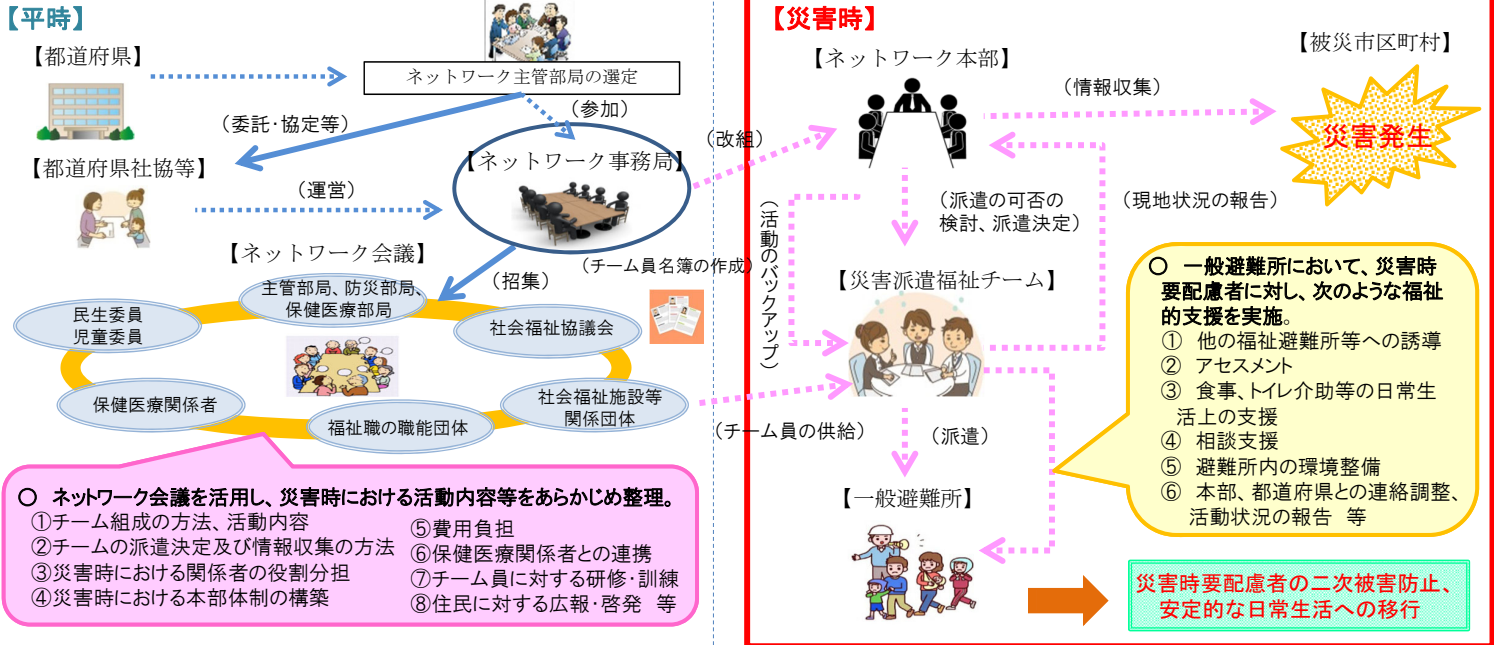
【平時】

【都道府県】

ネットワーク主管部局の選定

（委託･協定等）

（参加）

【都道府県社協等】

（運営）

【ネットワーク事務局】

【ネットワーク会議】

（招集）

（チーム員名簿の作成）

民生委員
児童委員

主管部局、防災部局、
保健医療部局

社会福祉協議会

保健医療関係者

社会福祉施設等
関係団体

福祉職の職能団体

○ ネットワーク会議を活用し、災害時における活動内容等をあらかじめ整理。
①チーム組成の方法、活動内容
②チームの派遣決定及び情報収集の方法
③災害時における関係者の役割分担
④災害時における本部体制の構築
⑤費用負担
⑥保健医療関係者との連携
⑦チーム員に対する研修･訓練
⑧住民に対する広報･啓発　等

（改組）

（チーム員の供給）

【災害時】

【ネットワーク本部】

【被災市区町村】

（情報収集）

災害発生

（現地状況の報告）

（派遣の可否の
検討、派遣決定）

（活動のバックアップ）

【災害派遣福祉チーム】

（派遣）

【一般避難所】

○ 一般避難所において、災害時要配慮者に対し、次のような福祉的支援を実施。
① 他の福祉避難所等への誘導
② アセスメント
③ 食事、トイレ介助等の日常生活上の支援
④ 相談支援
⑤ 避難所内の環境整備
⑥ 本部、都道府県との連絡調整、活動状況の報告　等

災害時要配慮者の二次被害防止、
安定的な日常生活への移行